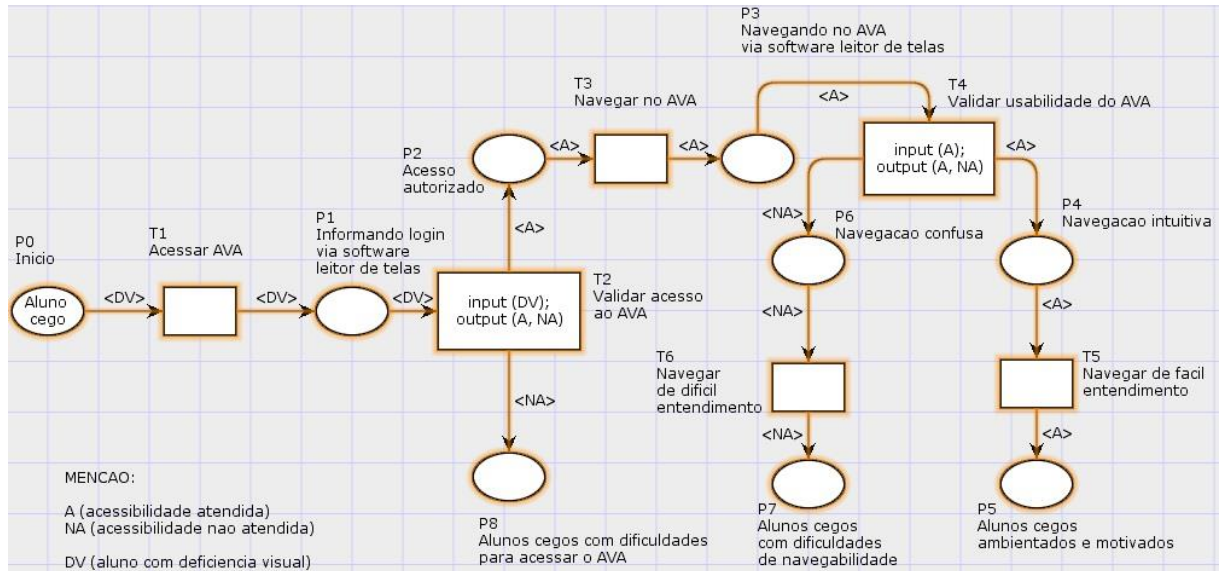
P3
Navegando no AVA
via software leitor de telas

T3
Navegar no AVA

T4
Validar usabilidade do AVA

<A>

P2
Acesso
autorizado

<A>

<A>

input (A);
output (A, NA)

<A>

<NA>

P6
Navegacao confusa

P4
Navegacao intuitiva

P0
Inicio

T1
Acessar AVA

P1
Informando login
via software
leitor de telas

<A>

Aluno
cego

<DV>

<DV>

<DV>

input (DV);
output (A, NA)

T2
Validar acesso
ao AVA

<NA>

<A>

T6
Navegar
de dificil
entendimento

T5
Navegar de facil
entendimento

<NA>

<NA>

<A>

MENCAO:

A (acessibilidade atendida)
NA (acessibilidade nao atendida)

DV (aluno com deficiencia visual)

P8
Alunos cegos com dificuldades
para acessar o AVA

P7
Alunos cegos
com dificuldades
de navegabilidade

P5
Alunos cegos
ambientados e motivados